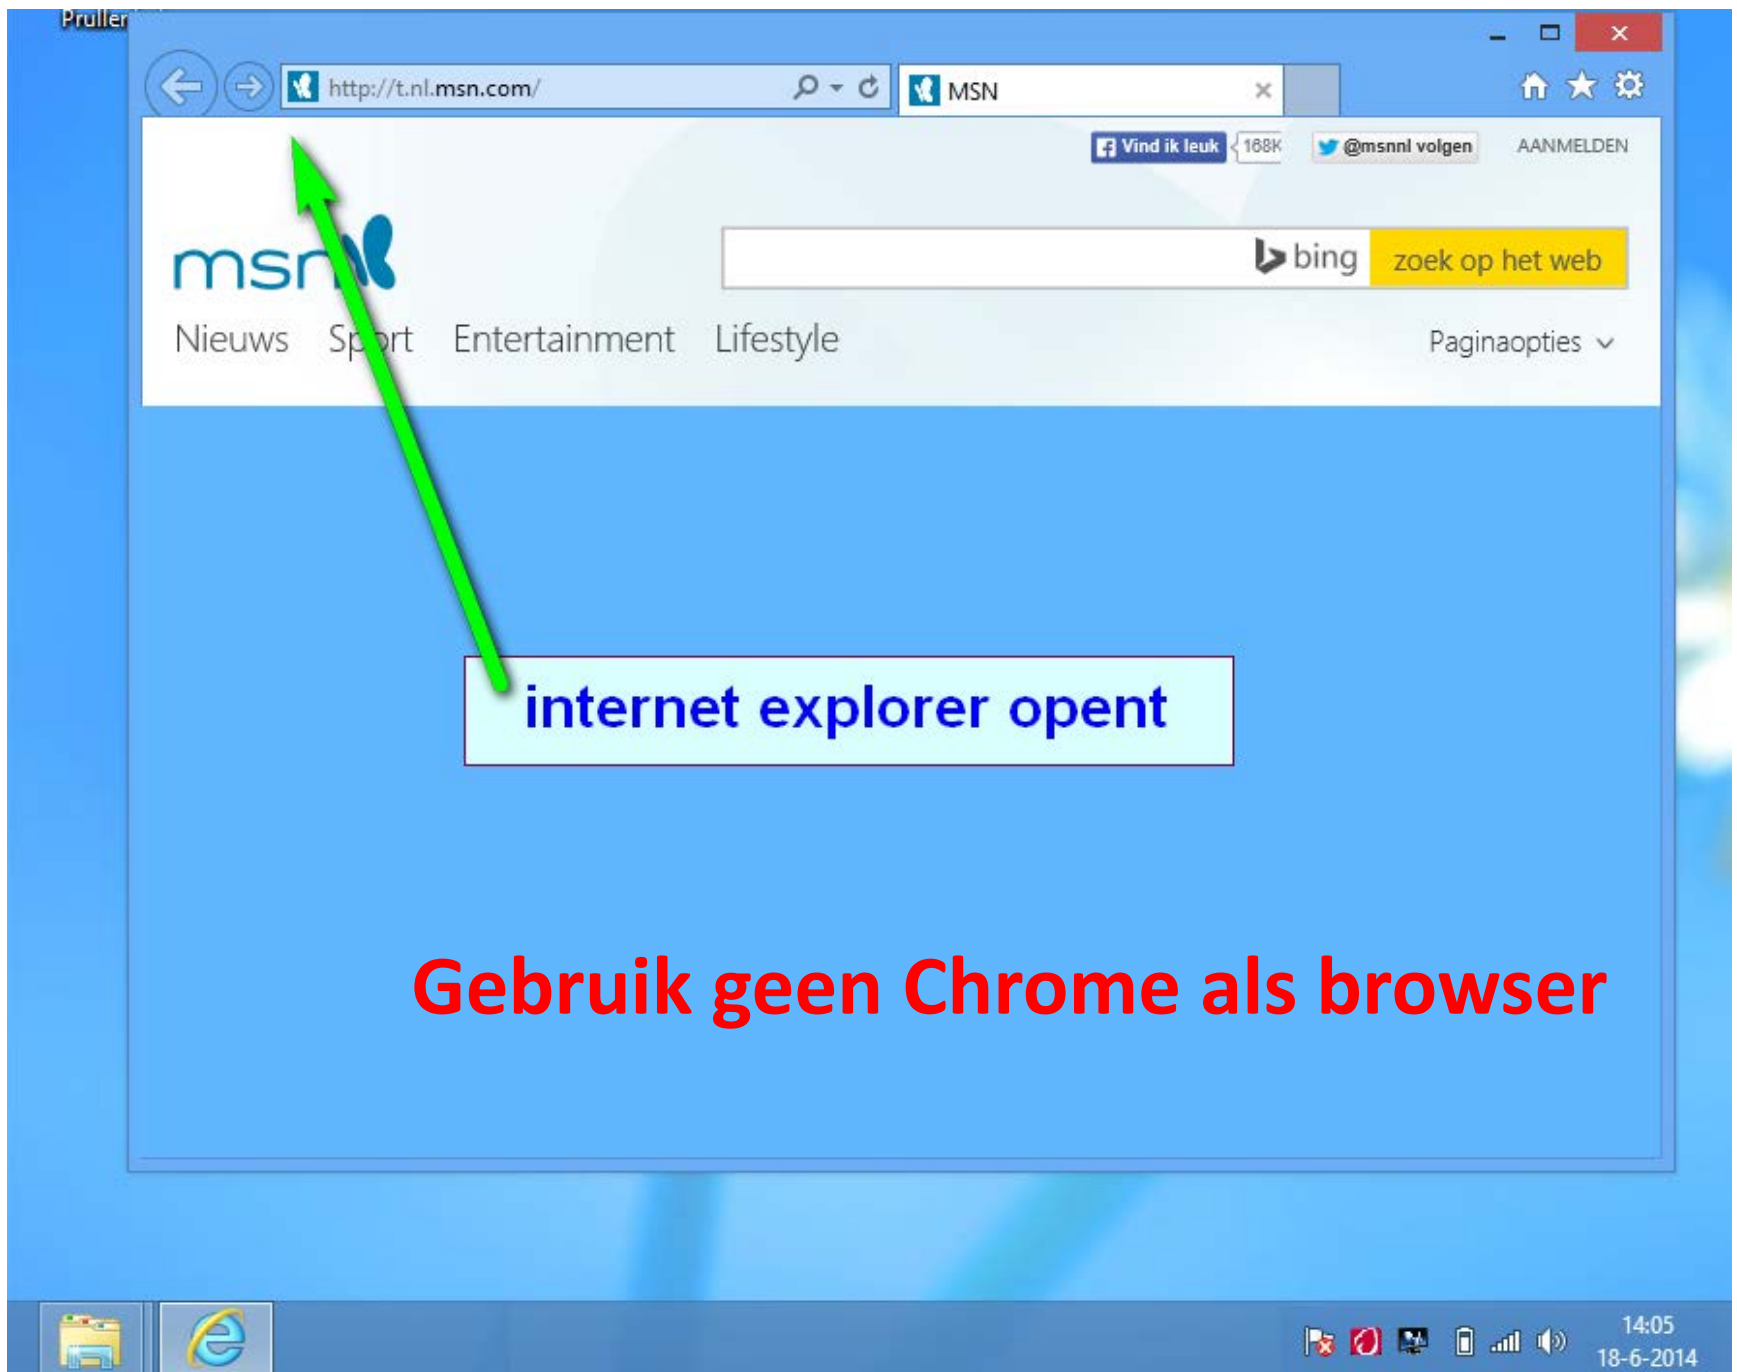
Pruller

http://t.nl.msn.com/

MSN

Vind ik leuk 168K

@msnnl volgen

AANMELDEN

msn

bing

zoek op het web

Nieuws Sport Entertainment Lifestyle

Paginaopties

internet explorer opent

Gebruik geen Chrome als browser

14:05
18-6-2014